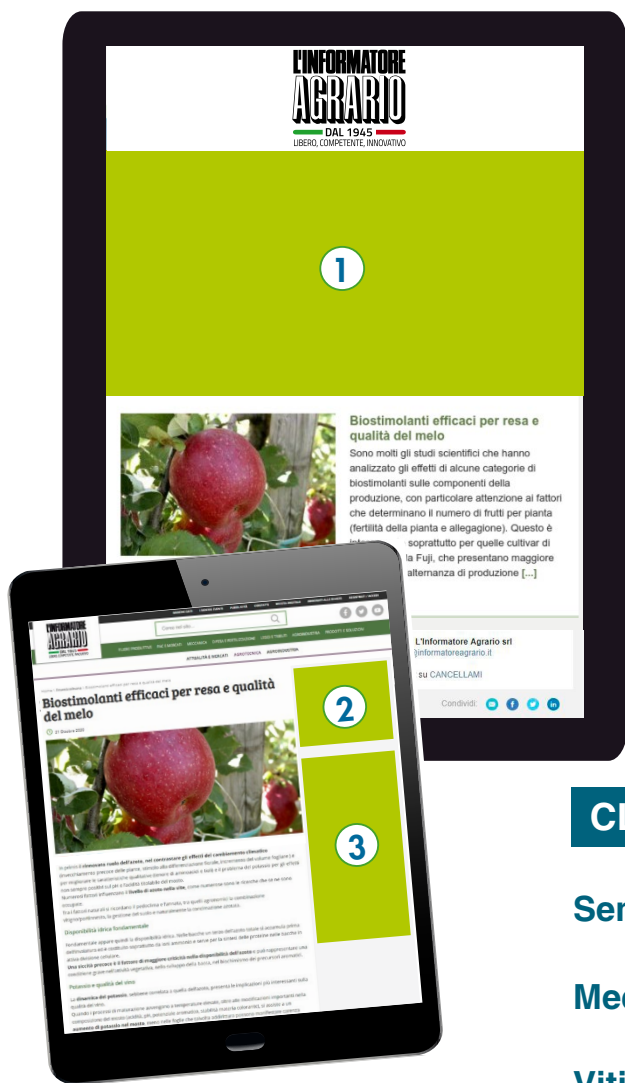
L'INFORMATORE AGRARIO
DAL 1945
LIBERO, COMPETENTE, INNOVATIVO

1

Biostimolanti efficaci per resa e qualità del melo

Sono molti gli studi scientifici che hanno analizzato gli effetti di alcune categorie di biostimolanti sulle componenti della produzione, con particolare attenzione ai fattori che determinano il numero di frutti per pianta (fertilità della pianta e allegagione). Questo è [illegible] soprattutto per quelle cultivar di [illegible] la Fuji, che presentano maggiore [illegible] alternanza di produzione [...]

L'Informatore Agrario srl
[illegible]informatoreagrario.it

su CANCELLAMI

Condividi:

Cerca nel sito...

ATTUALITÀ E MERCATI AGROTECNICA AGROMECCANICA

Biostimolanti efficaci per resa e qualità del melo

2

3

Disponibilità idrica fondamentale

Potassio e qualità del vino

Cl

Ser

Med

Viti